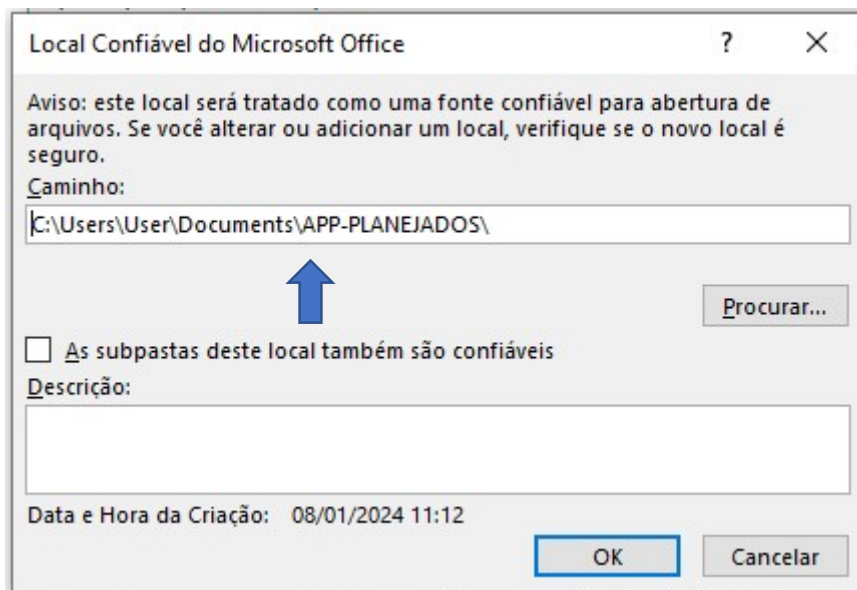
Local Confiável do Microsoft Office

?

×

Aviso: este local será tratado como uma fonte confiável para abertura de arquivos. Se você alterar ou adicionar um local, verifique se o novo local é seguro.

Caminho:

C:\Users\User\Documents\APP-PLANEJADOS\

Procurar...

As subpastas deste local também são confiáveis

Descrição:

Data e Hora da Criação: 08/01/2024 11:12

OK

Cancelar